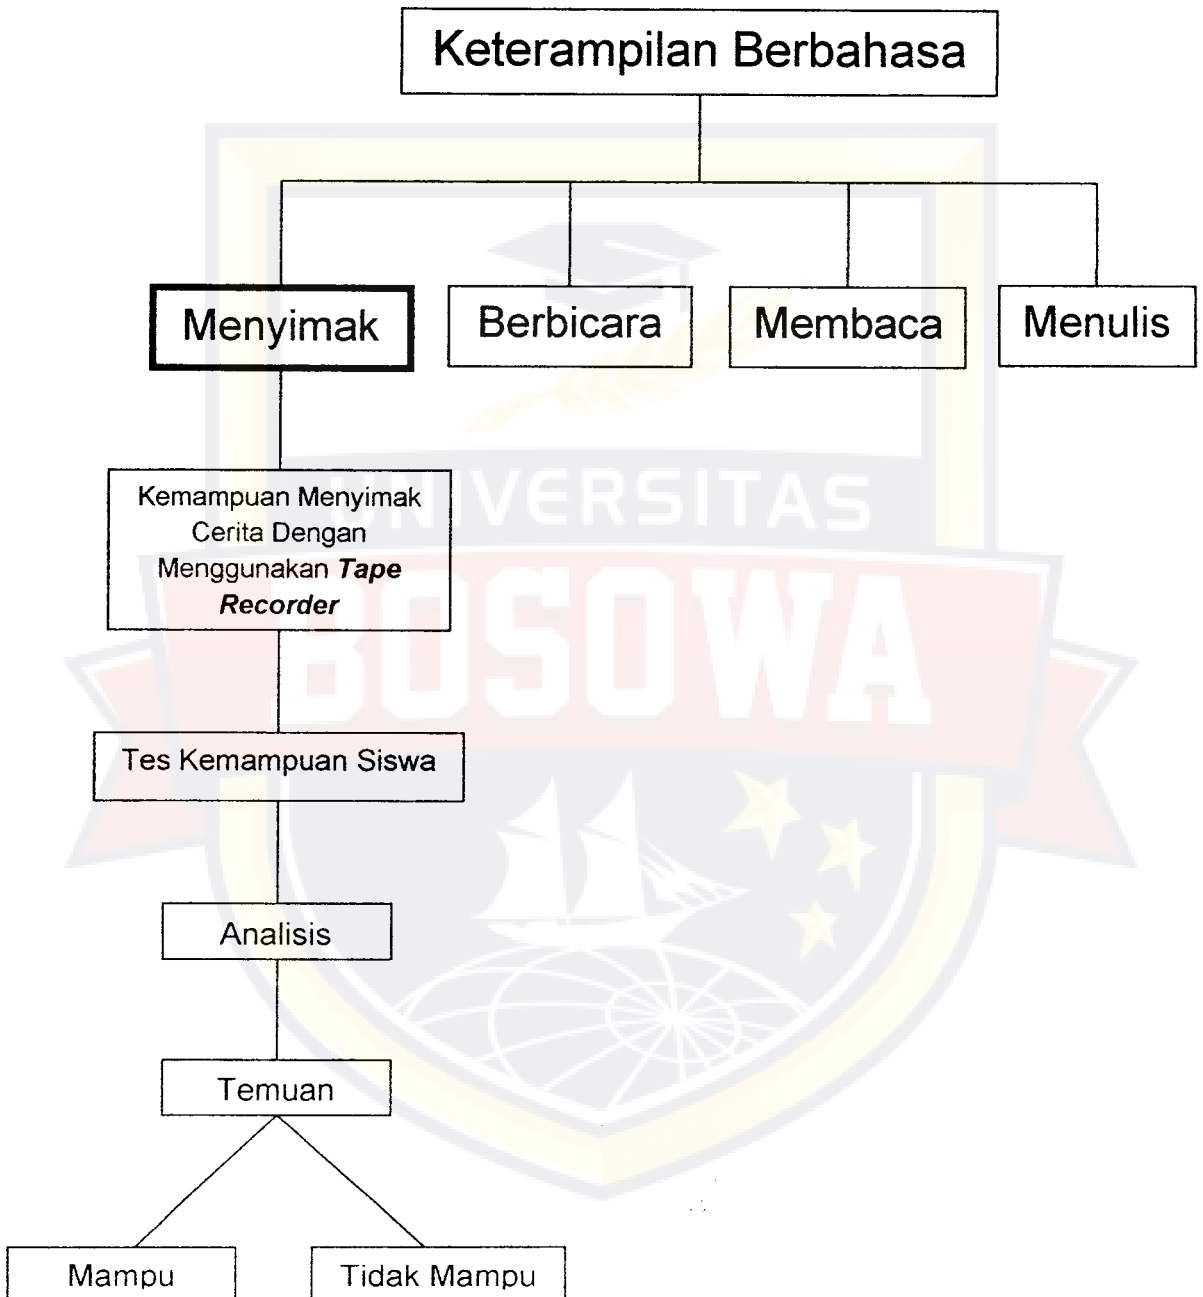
Keterampilan Berbahasa

Menyimak

Berbicara

Membaca

Menulis

Kemampuan Menyimak Cerita Dengan Menggunakan ***Tape Recorder***

Tes Kemampuan Siswa

Analisis

Temuan

Mampu

Tidak Mampu

UNIVERSITAS BOSOWA